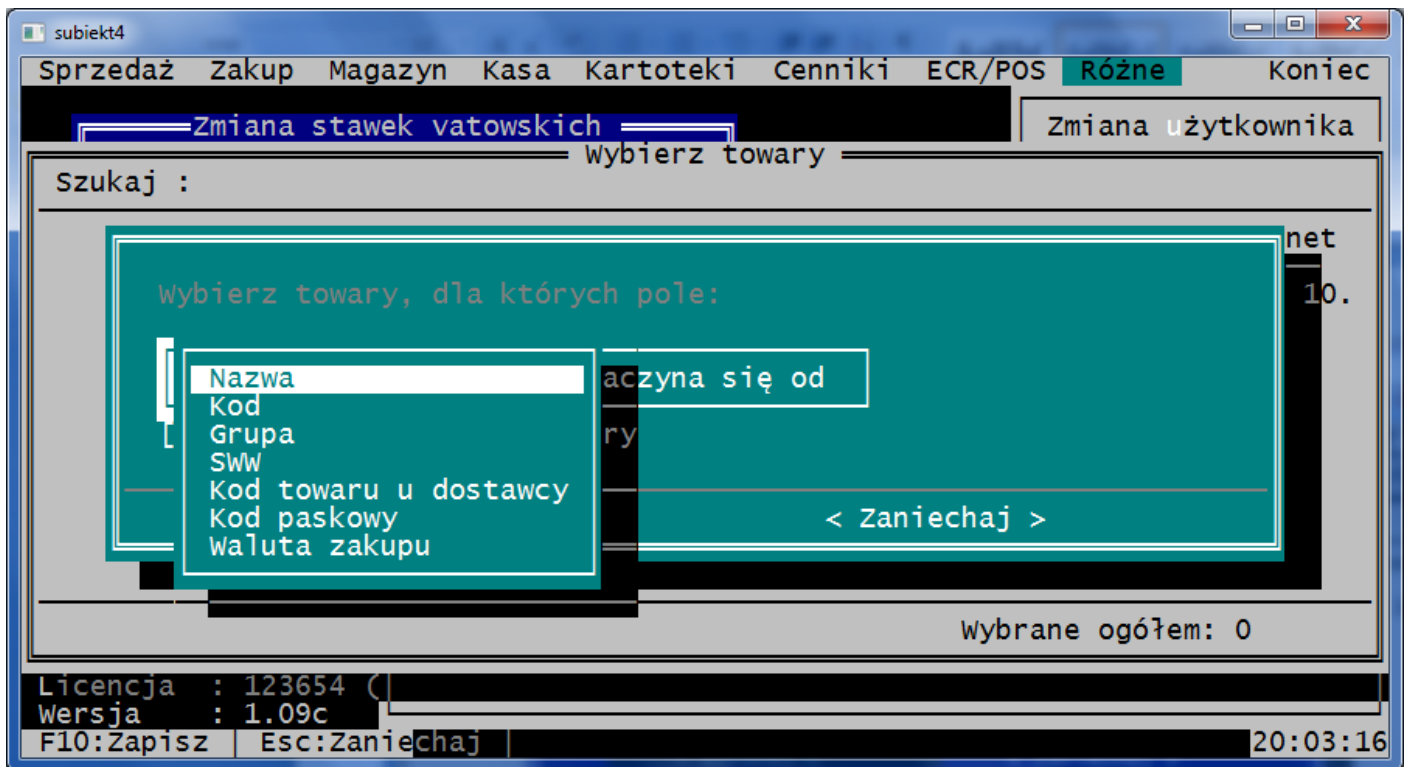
subiekt4

Sprzedaż Zakup Magazyn Kasa Kartoteki Cenniki ECR/POS Różne Koniec

Zmiana stawek vatowskich

Zmiana użytkownika

Wybierz towary

Szukaj :

net

10.

Wybierz towary, dla których pole:

aczyna się od

ry

Nazwa
Kod
Grupa
SWW
Kod towaru u dostawcy
Kod paskowy
Waluta zakupu

< Zaniechaj >

Wybrane ogółem: 0

Licencja : 123654 (
Wersja : 1.09c

F10:Zapisz | Esc:Zaniechaj |

20:03:16